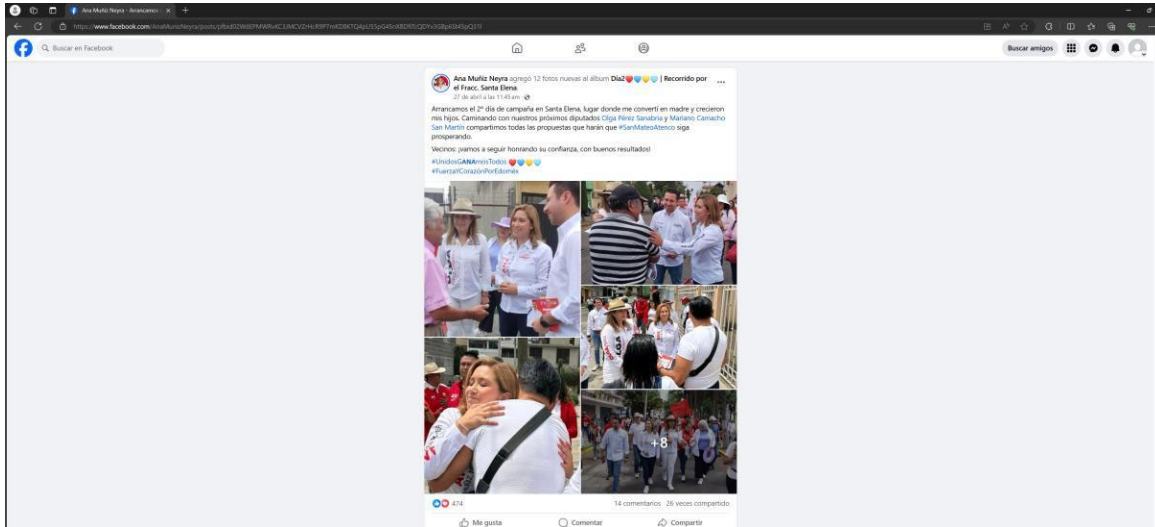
Ana Muñiz Neyra - Arrancamos

https://www.facebook.com/AnaMunizNeyra/posts/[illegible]

Buscar en Facebook

Buscar amigos

Ana Muñiz Neyra agregó 12 fotos nuevas al álbum Día2❤️💙💛🩵 | Recorrido por el Fracc. Santa Elena.
27 de abril a las 11:45 am ·

Arrancamos el 2º día de campaña en Santa Elena, lugar donde me convertí en madre y crecieron mis hijos. Caminando con nuestros próximos diputados Olga Pérez Sanabria y Mariano Camacho San Martín compartimos todas las propuestas que harán que #SanMateoAtenco siga prosperando.

Vecinos: ¡vamos a seguir honrando su confianza, con buenos resultados!

#UnidosGANAmosTodos ❤️💙💛🩵
#FuerzayCorazónPorEdomex

+8

474

14 comentarios 26 veces compartido

Me gusta

Comentar

Compartir